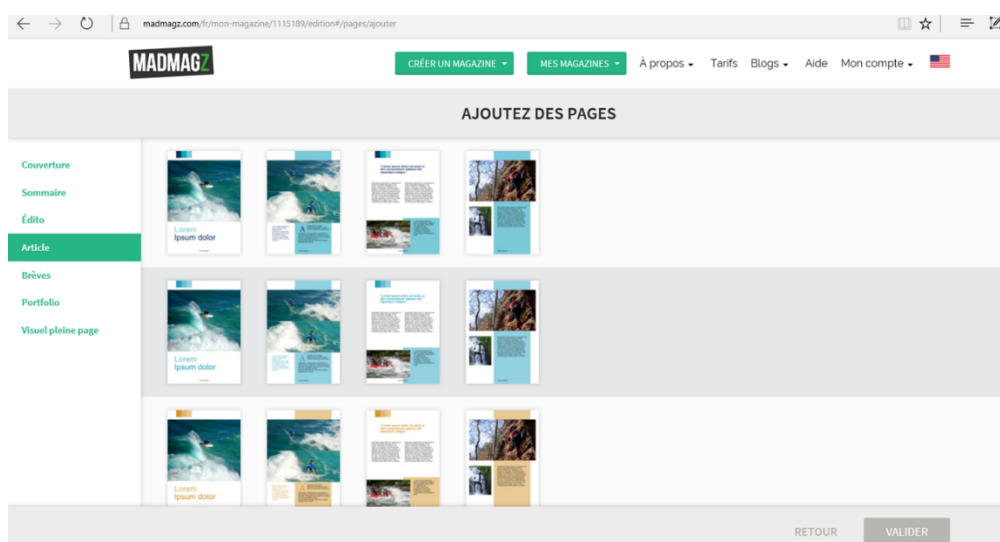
madmagz.com/fr/mon-magazine/1115189/edition#/pages/ajouter

MADMAGZ

CRÉER UN MAGAZINE ▾ MES MAGAZINES ▾ À propos ▾ Tarifs Blogs ▾ Aide Mon compte ▾

AJOUTEZ DES PAGES

Couverture
Sommaire
Édito
Article
Brèves
Portfolio
Visuel pleine page

Lorem
Ipsum dolor

A

Lorem
Ipsum dolor

Lorem
Ipsum dolor

RETOUR VALIDER